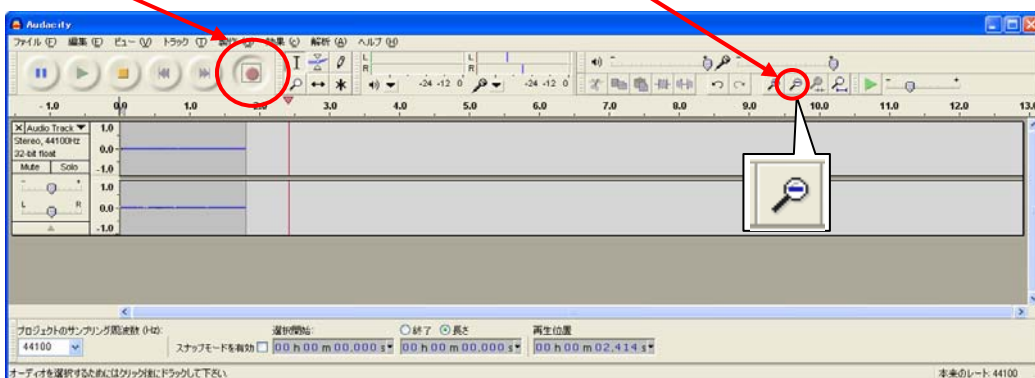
Audacity

ファイル(F) 編集(E) ビュー(V) トラック(T) 生成(G) 効果(C) 解析(A) ヘルプ(H)

L R L R

-24 -12 0 -24 -12 0

-1.0 0.0 1.0 2.0 3.0 4.0 5.0 6.0 7.0 8.0 9.0 10.0 11.0 12.0 13.0

Audio Track
Stereo, 44100Hz
32-bit float
Mute Solo
L R

1.0
0.0
-1.0
1.0
0.0
-1.0

プロジェクトのサンプリング周波数 (Hz):
44100
スナップモードを有効
選択開始:
00 h 00 m 00.000 s
終了 長さ
00 h 00 m 00.000 s
再生位置
00 h 00 m 02.414 s

オーディオを選択するためにはクリック後にドラッグして下さい。
本来のレート: 44100